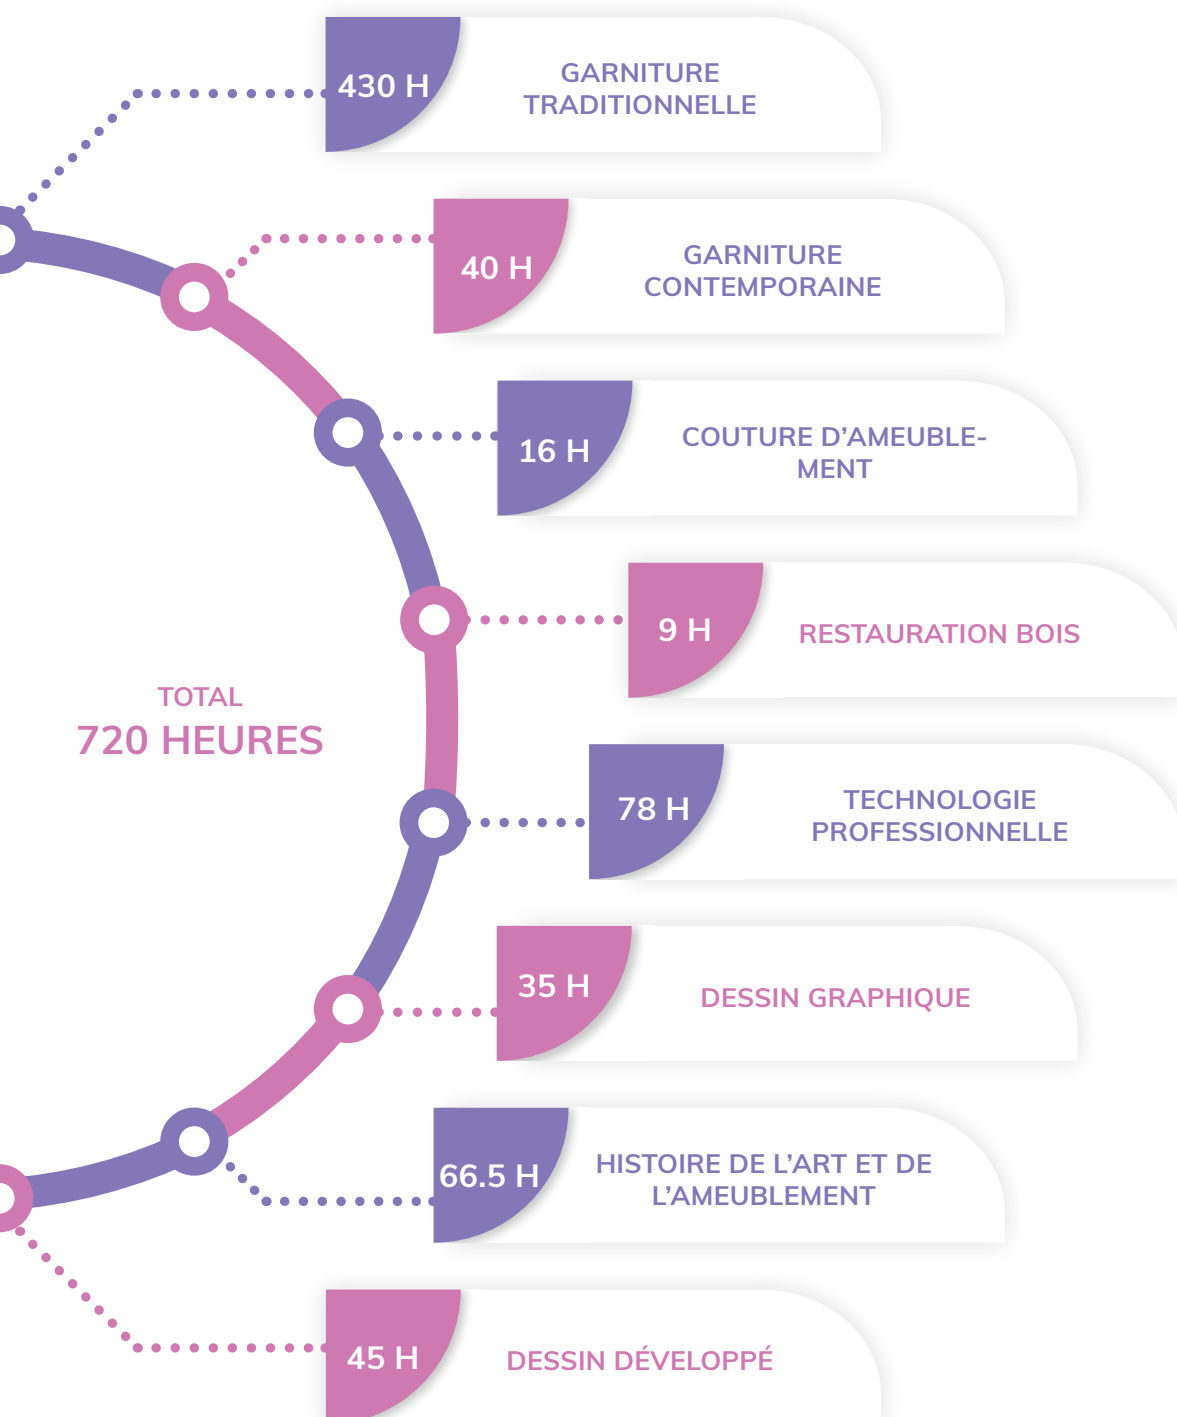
430 H
GARNITURE TRADITIONNELLE

40 H
GARNITURE CONTEMPORAINE

16 H
COUTURE D'AMEUBLEMENT

9 H
RESTAURATION BOIS

TOTAL
720 HEURES

78 H
TECHNOLOGIE PROFESSIONNELLE

35 H
DESSIN GRAPHIQUE

66.5 H
HISTOIRE DE L'ART ET DE L'AMEUBLEMENT

45 H
DESSIN DÉVELOPPÉ